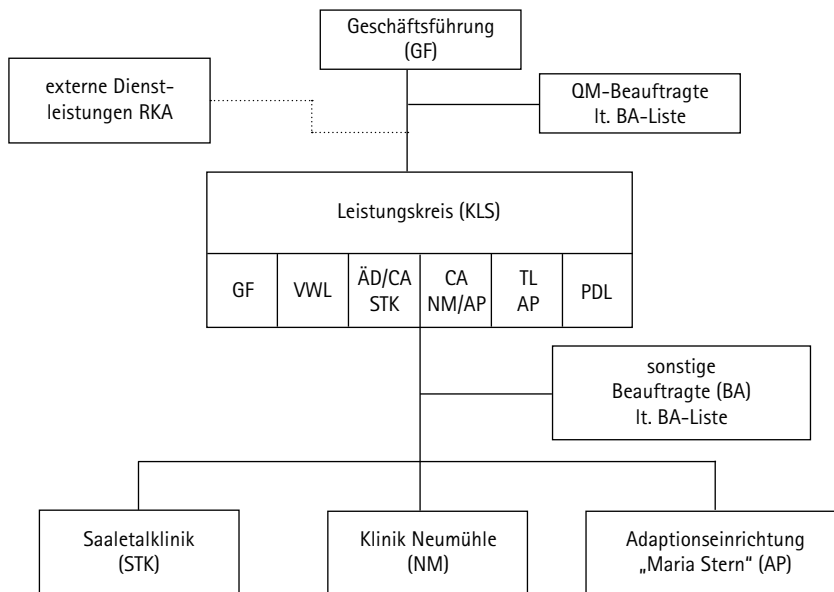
Geschäftsführung (GF)

externe Dienstleistungen RKA

QM-Beauftragte lt. BA-Liste

Leistungkreis (KLS)

| GF | VWL | ÄD/CA STK | CA NM/AP | TL AP | PDL |
|---|---|---|---|---|---|

sonstige Beauftragte (BA) lt. BA-Liste

Saaletalklinik (STK)

Klinik Neumühle (NM)

Adaptionseinrichtung „Maria Stern" (AP)